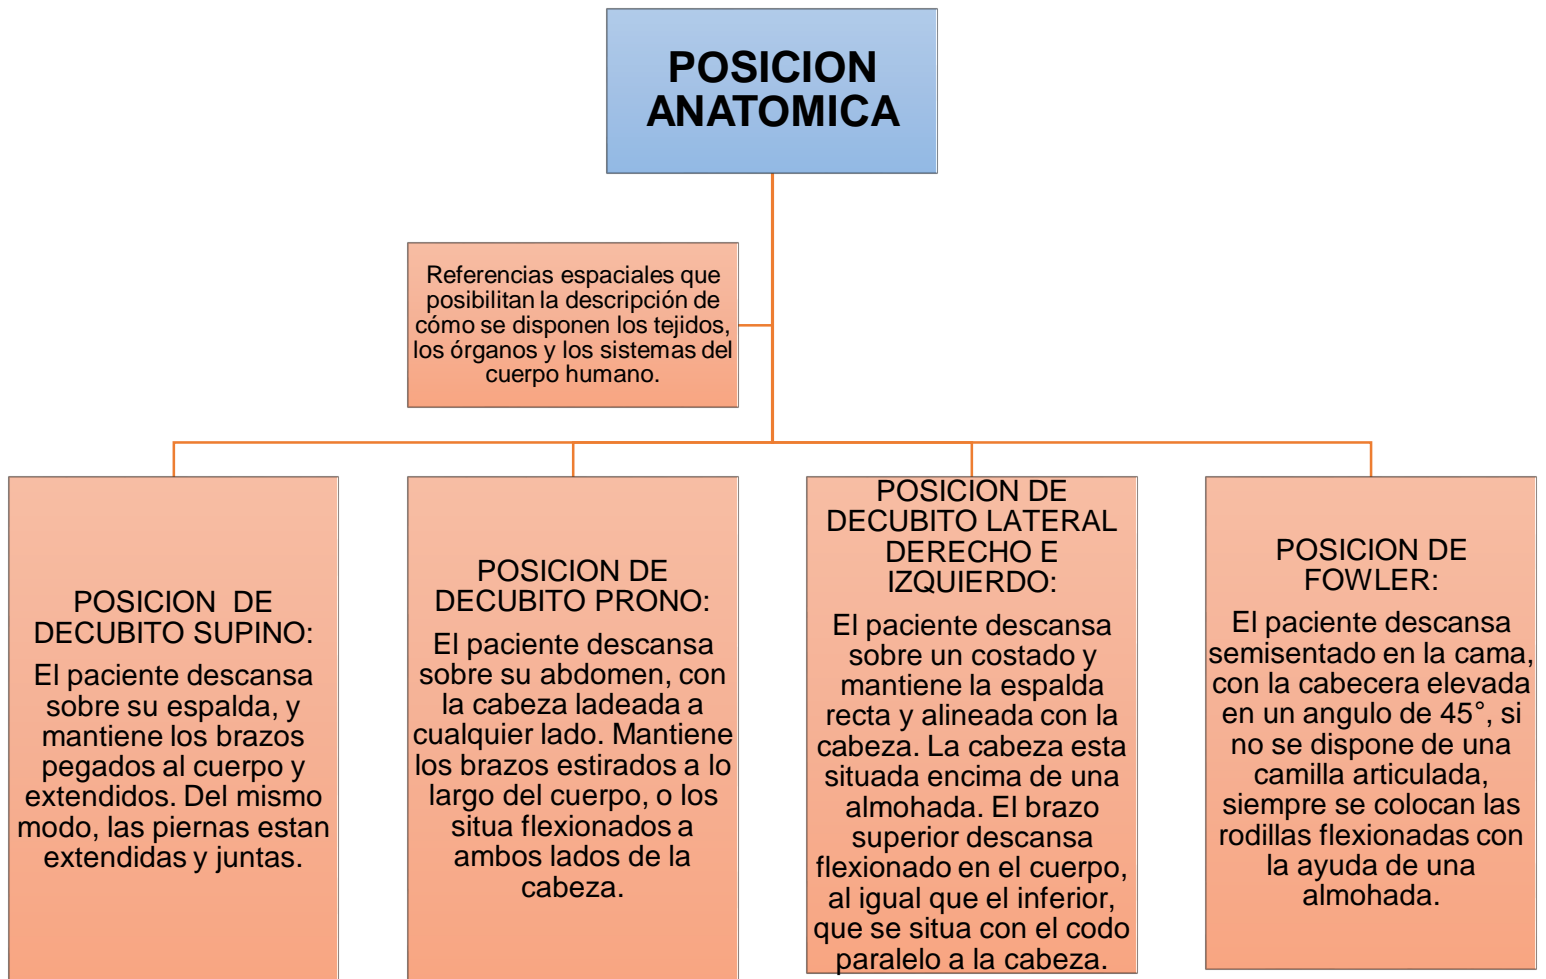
POSICION ANATOMICA

Referencias espaciales que posibilitan la descripción de cómo se disponen los tejidos, los órganos y los sistemas del cuerpo humano.

POSICION DE DECUBITO SUPINO:
El paciente descansa sobre su espalda, y mantiene los brazos pegados al cuerpo y extendidos. Del mismo modo, las piernas estan extendidas y juntas.

POSICION DE DECUBITO PRONO:
El paciente descansa sobre su abdomen, con la cabeza ladeada a cualquier lado. Mantiene los brazos estirados a lo largo del cuerpo, o los situa flexionados a ambos lados de la cabeza.

POSICION DE DECUBITO LATERAL DERECHO E IZQUIERDO:
El paciente descansa sobre un costado y mantiene la espalda recta y alineada con la cabeza. La cabeza esta situada encima de una almohada. El brazo superior descansa flexionado en el cuerpo, al igual que el inferior, que se situa con el codo paralelo a la cabeza.

POSICION DE FOWLER:
El paciente descansa semisentado en la cama, con la cabecera elevada en un angulo de 45°, si no se dispone de una camilla articulada, siempre se colocan las rodillas flexionadas con la ayuda de una almohada.